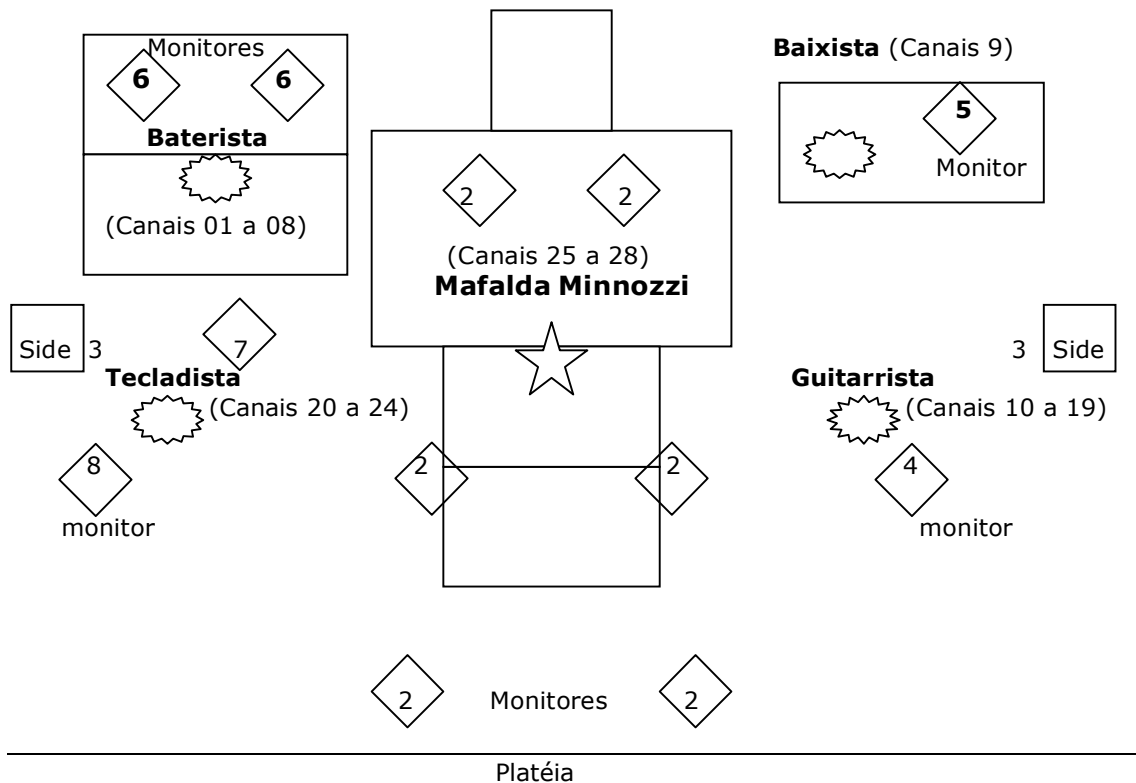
Monitores
6 6
Baterista
(Canais 01 a 08)

2 2
(Canais 25 a 28)
**Mafalda Minnozzi**

**Baixista** (Canais 9)
5
Monitor

Side 3
7
**Tecladista**
(Canais 20 a 24)
8
monitor

2 2

3 Side
**Guitarrista**
(Canais 10 a 19)
4
monitor

2 Monitores 2

Platéia